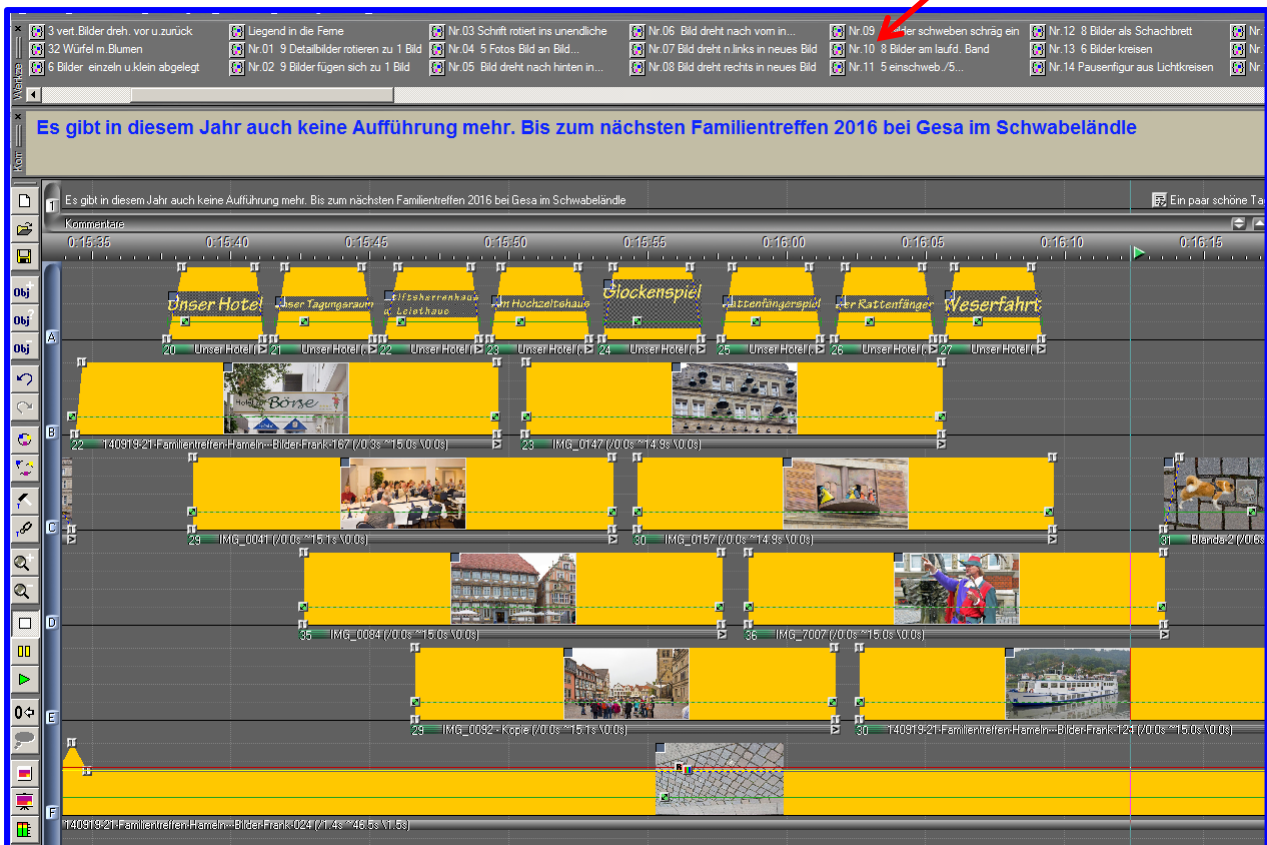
3 vert.Bilder dreh. vor u.zurück
32 Würfel m.Blumen
6 Bilder einzeln u.klein abgelegt
Liegend in die Ferne
Nr.01 9 Detailbilder rotieren zu 1 Bild
Nr.02 9 Bilder fügen sich zu 1 Bild
Nr.03 Schrift rotiert ins unendliche
Nr.04 5 Fotos Bild an Bild...
Nr.05 Bild dreht nach hinten in...
Nr.06 Bild dreht nach vorn in...
Nr.07 Bild dreht n.links in neues Bild
Nr.08 Bild dreht rechts in neues Bild
Nr.09 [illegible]ler schweben schräg ein
Nr.10 8 Bilder am laufd. Band
Nr.11 5 einschweb./5...
Nr.12 8 Bilder als Schachbrett
Nr.13 6 Bilder kreisen
Nr.14 Pausenfigur aus Lichtkreisen
Nr.
Nr.
Nr.
Werkze

Es gibt in diesem Jahr auch keine Aufführung mehr. Bis zum nächsten Familientreffen 2016 bei Gesa im Schwabeländle

Kom

1 Es gibt in diesem Jahr auch keine Aufführung mehr. Bis zum nächsten Familientreffen 2016 bei Gesa im Schwabeländle
Ein paar schöne Ta
Kommentare

0:15:35 0:15:40 0:15:45 0:15:50 0:15:55 0:16:00 0:16:05 0:16:10 0:16:15

Obj Obj Obj

A
Unser Hotel
Unser Tagungsraum
Elfsheerrenhaus & Leiethaus
Im Hochzeitshaus
Glockenspiel
Rattenfängerspiel
Der Rattenfänger
Weserfahrt
20 Unser Hotel
21 Unser Hotel
22 Unser Hotel
23 Unser Hotel
24 Unser Hotel
25 Unser Hotel
26 Unser Hotel
27 Unser Hotel

B
Börse
22 140919-21-Familientreffen-Hameln--Bilder-Frank-167 (/0.3s ~15.0s \0.0s)
23 IMG_0147 (/0.0s ~14.9s \0.0s)

C
29 IMG_0041 (/0.0s ~15.1s \0.0s)
30 IMG_0157 (/0.0s ~14.9s \0.0s)
31 Blanda-2 (/0.6s

D
35 IMG_0084 (/0.0s ~15.0s \0.0s)
36 IMG_7007 (/0.0s ~15.0s \0.0s)

E
29 IMG_0092 - Kopie (/0.0s ~15.1s \0.0s)
30 140919-21-Familientreffen-Hameln--Bilder-Frank-124 (/0.0s ~15.0s \0.0s)

F
140919-21-Familientreffen-Hameln--Bilder-Frank-024 (/1.4s ~46.5s \1.5s)